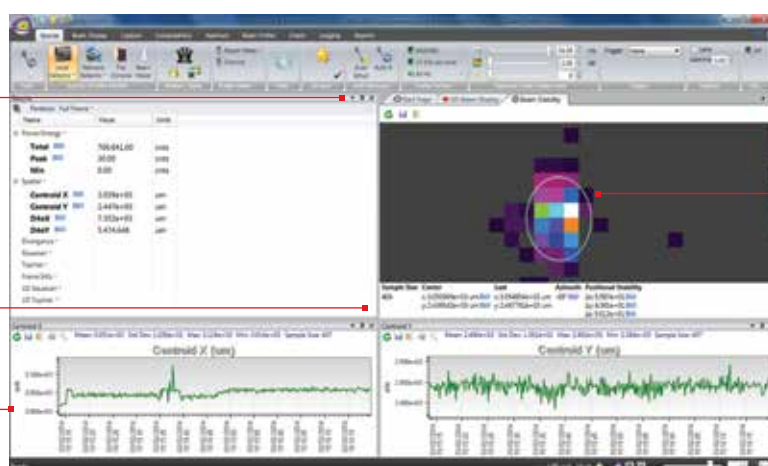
| Name | Value | Units |
|---|---|---|
| Power/Energy | | |
| Total | 709,641.00 | cnts |
| Peak | 30.00 | cnts |
| Min | 0.00 | cnts |
| Spatial | | |
| Centroid X | 3.036e+03 | um |
| Centroid Y | 2.447e+03 | um |
| D4σX | 7.352e+03 | um |
| D4σY | 5.474e+03 | um |
| Divergence | | |
| Elliptical | | |
| TopHat | | |
| Frame Stats | | |
| ISO Gaussian | | |
| ISO Tophat | | |

Beam Stability

Sample Size Center Last Azimuth Positional Stability

Centroid X (um)

Centroid Y (um)